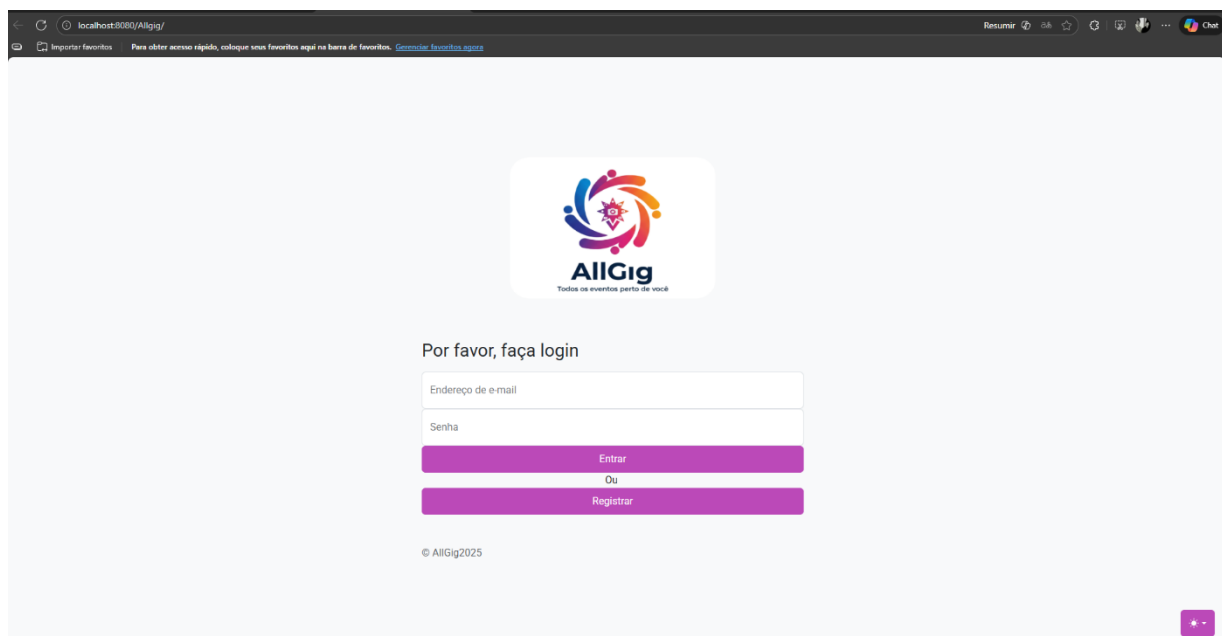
localhost:8080/Allgig/

Resumir

Chat

Importar favoritos

Para obter acesso rápido, coloque seus favoritos aqui na barra de favoritos. Gerenciar favoritos agora

AllGig
Todos os eventos perto de você

Por favor, faça login

Endereço de e-mail

Senha

Entrar

Ou

Registrar

© AllGig2025